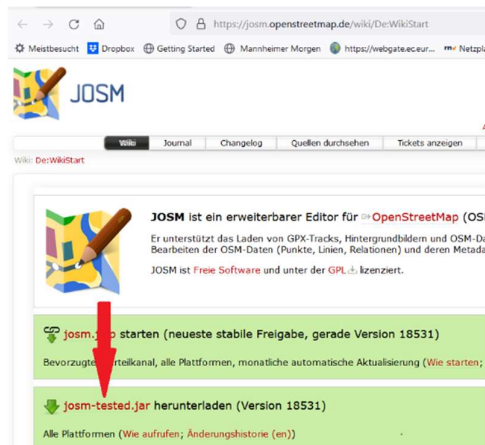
https://josm.openstreetmap.de/wiki/De:WikiStart

Meistbesucht Dropbox Getting Started Mannheimer Morgen https://webgate.ec.eur... Netzpl

JOSM

Wiki Journal Changelog Quellen durchsehen Tickets anzeigen

Wiki: De:WikiStart

JOSM ist ein erweiterbarer Editor für OpenStreetMap (OS

Er unterstützt das Laden von GPX-Tracks, Hintergrundbildern und OSM-Da Bearbeiten der OSM-Daten (Punkte, Linien, Relationen) und deren Metada

JOSM ist Freie Software und unter der GPL lizenziert.

josm.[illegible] starten (neueste stabile Freigabe, gerade Version 18531)

Bevorzugte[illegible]rteilkanal, alle Plattformen, monatliche automatische Aktualisierung (Wie starten;

josm-tested.jar herunterladen (Version 18531)

Alle Plattformen (Wie aufrufen; Änderungshistorie (en))